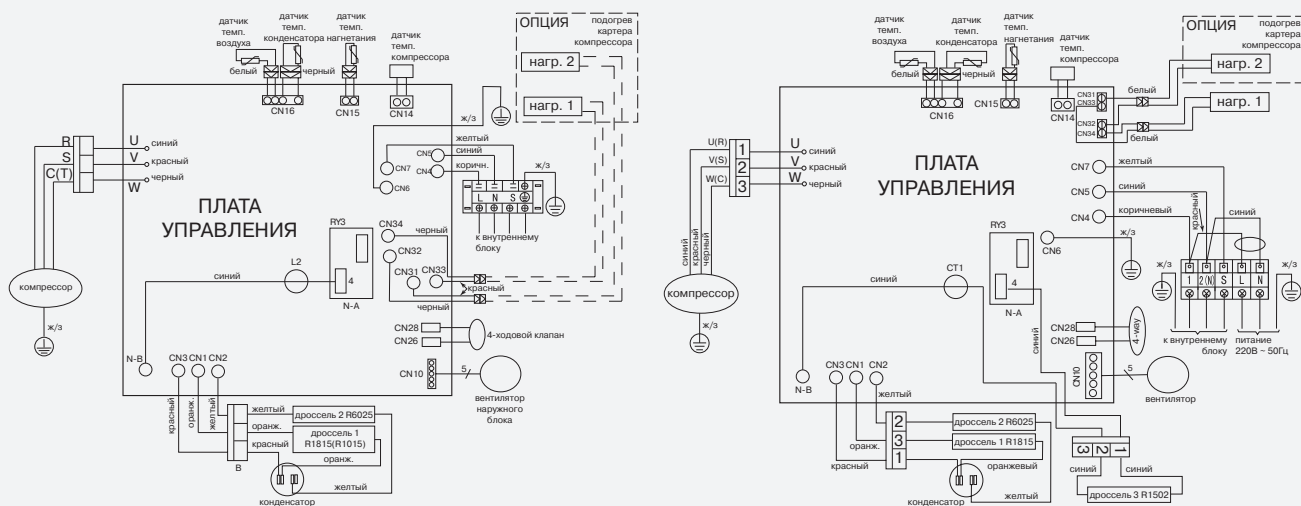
датчик темп. воздуха
датчик темп. конденсатора
датчик темп. нагнетания
датчик темп. компрессора
ОПЦИЯ
подогрев картера компрессора
нагр. 2
нагр. 1
белый
черный
CN16
CN15
CN14
ж/з
R
S
C(T)
U
V
W
синий
красный
черный
ПЛАТА УПРАВЛЕНИЯ
желтый
синий
коричн.
CN5
CN4
CN7
CN6
ж/з
L
N
S
к внутреннему блоку
RY3
CN34
CN32
CN31
CN33
черный
красный
черный
L2
синий
4
N-A
компрессор
ж/з
CN28
CN26
4-ходовой клапан
CN10
5
вентилятор наружного блока
N-B
CN3
CN1
CN2
красный
оранж.
желтый
желтый
оранж.
красный
дроссель 2 R6025
дроссель 1 R1815(R1015)
оранж.
B
желтый
конденсатор

датчик темп. воздуха
датчик темп. конденсатора
датчик темп. нагнетания
датчик темп. компрессора
ОПЦИЯ
подогрев картера компрессора
нагр. 2
нагр. 1
белый
черный
CN16
CN15
CN14
CN31
CN33
CN32
CN34
белый
белый
U(R)
V(S)
W(C)
1
2
3
U
V
W
синий
красный
черный
ПЛАТА УПРАВЛЕНИЯ
CN7
желтый
CN5
синий
CN4
коричневый
красный
синий
синий
красный
черный
компрессор
ж/з
RY3
CN6
ж/з
ж/з
ж/з
1
2(N)
S
L
N
синий
CT1
4
N-A
CN28
CN26
4-way
синий
CN10
5
вентилятор
к внутреннему блоку
питание 220В ~ 50Гц
N-B
CN3
CN1
CN2
желтый
2
3
1
дроссель 2 R6025
дроссель 1 R1815
оранж.
красный
оранжевый
3
2
1
синий
синий
дроссель 3 R1502
желтый
конденсатор